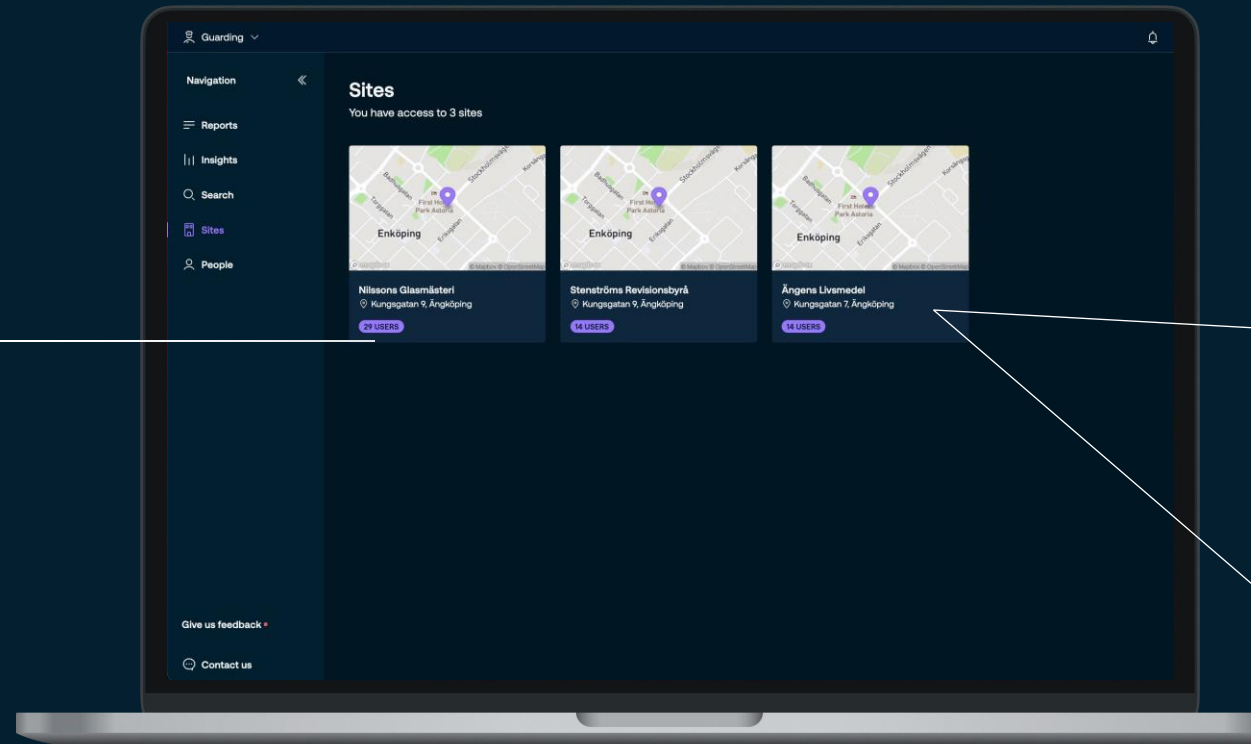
Guarding

Navigation

Reports

Insights

Search

Sites

People

Give us feedback

Contact us

Sites

You have access to 3 sites

Enköping

Nilssons Glasmästeri

Kungsgatan 9, Ängköping

29 USERS

Enköping

Stenströms Revisionsbyrå

Kungsgatan 9, Ängköping

14 USERS

Enköping

Ängens Livsmedel

Kungsgatan 7, Ängköping

14 USERS